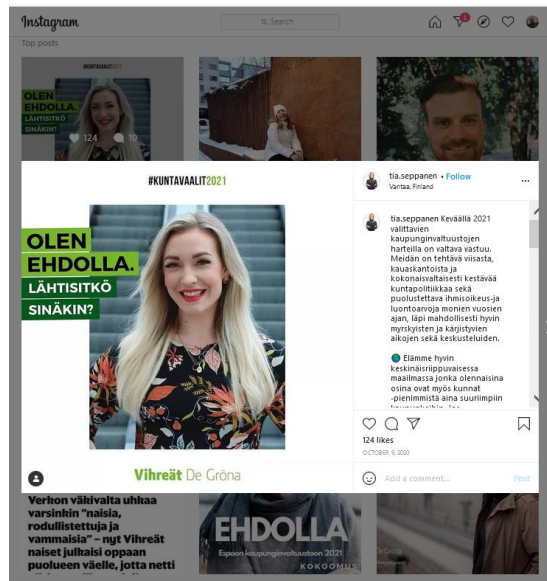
Instagram

Search

Top posts

#KUNTAVAALIT2021

OLEN EHDOLLA. LÄHTISITKÖ SINÄKIN?

124 10

#KUNTAVAALIT2021

OLEN EHDOLLA. LÄHTISITKÖ SINÄKIN?

Vihreät De Gröna

tia.seppanen • Follow
Vantaa, Finland

tia.seppanen Keväällä 2021 valittavien kaupunginvaltuustojen harteilla on valtava vastuu. Meidän on tehtävä viisasta, kauaskantoista ja kokonaisvaltaisesti kestävää kuntapolitiikkaa sekä puolustettava ihmisoikeus-ja luontoarvoja monien vuosien ajan, läpi mahdollisesti hyvin myrskyisten ja kärjistyvien aikojen sekä keskusteluiden.

Elämme hyvin keskinäisriippuvaisessa maailmassa jonka olennaisina osina ovat myös kunnat -pienimmistä aina suurimpiin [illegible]

124 likes
OCTOBER 9, 2020

Add a comment...
Post

Verkon väkivalta uhkaa varsinkin "naisia, rodullistettuja ja vammaisia" – nyt Vihreät naiset julkaisi oppaan puolueen väelle, jotta netti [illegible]

EHDOLLA
Espoon kaupunginvaltuustoon 2021
KOKOOMUS